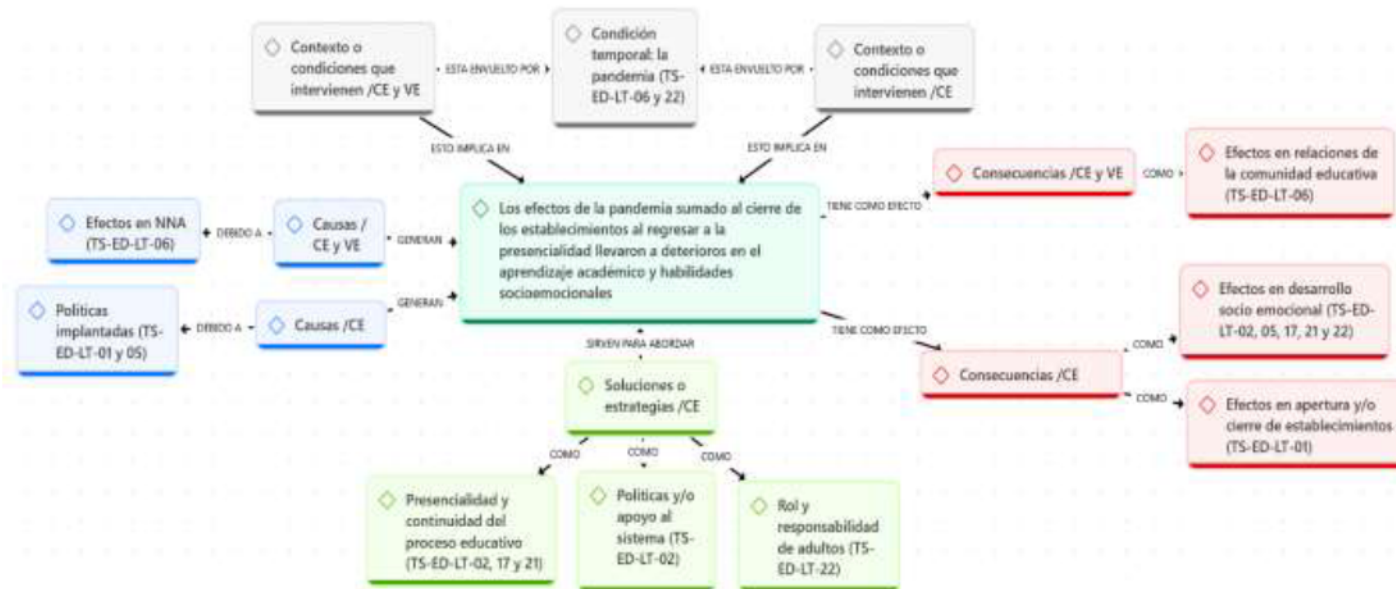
Contexto o condiciones que intervienen /CE y VE

ESTA ENVUELTO POR

Condición temporal: la pandemia (TS-ED-LT-06 y 22)

ESTA ENVUELTO POR

Contexto o condiciones que intervienen /CE

ESTO IMPLICA EN

ESTO IMPLICA EN

Consecuencias /CE y VE

COMO

Efectos en relaciones de la comunidad educativa (TS-ED-LT-06)

TIENE COMO EFECTO

Efectos en NNA (TS-ED-LT-06)

DEBIDO A

Causas / CE y VE

GENERAN

Los efectos de la pandemia sumado al cierre de los establecimientos al regresar a la presencialidad llevaron a deterioros en el aprendizaje académico y habilidades socioemocionales

GENERAN

Politicas implantadas (TS-ED-LT-01 y 05)

DEBIDO A

Causas /CE

TIENE COMO EFECTO

Efectos en desarrollo socio emocional (TS-ED-LT-02, 05, 17, 21 y 22)

COMO

SIRVEN PARA ABORDAR

Consecuencias /CE

Soluciones o estrategias /CE

COMO

Efectos en apertura y/o cierre de establecimientos (TS-ED-LT-01)

COMO

COMO

COMO

Presencialidad y continuidad del proceso educativo (TS-ED-LT-02, 17 y 21)

Politicas y/o apoyo al sistema (TS-ED-LT-02)

Rol y responsabilidad de adultos (TS-ED-LT-22)